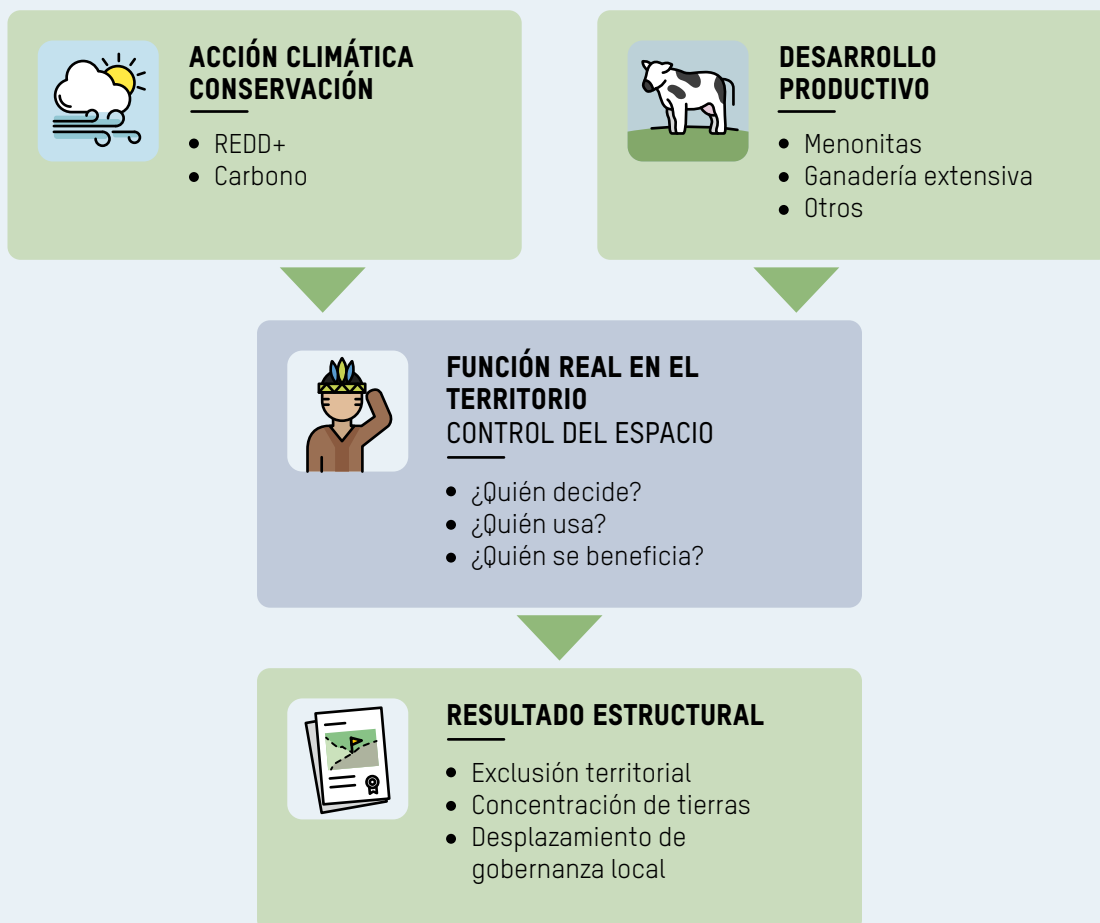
ACCIÓN CLIMÁTICA CONSERVACIÓN

- REDD+
- Carbono

DESARROLLO PRODUCTIVO

- Menonitas
- Ganadería extensiva
- Otros

FUNCIÓN REAL EN EL TERRITORIO
CONTROL DEL ESPACIO

- ¿Quién decide?
- ¿Quién usa?
- ¿Quién se beneficia?

RESULTADO ESTRUCTURAL

- Exclusión territorial
- Concentración de tierras
- Desplazamiento de gobernanza local